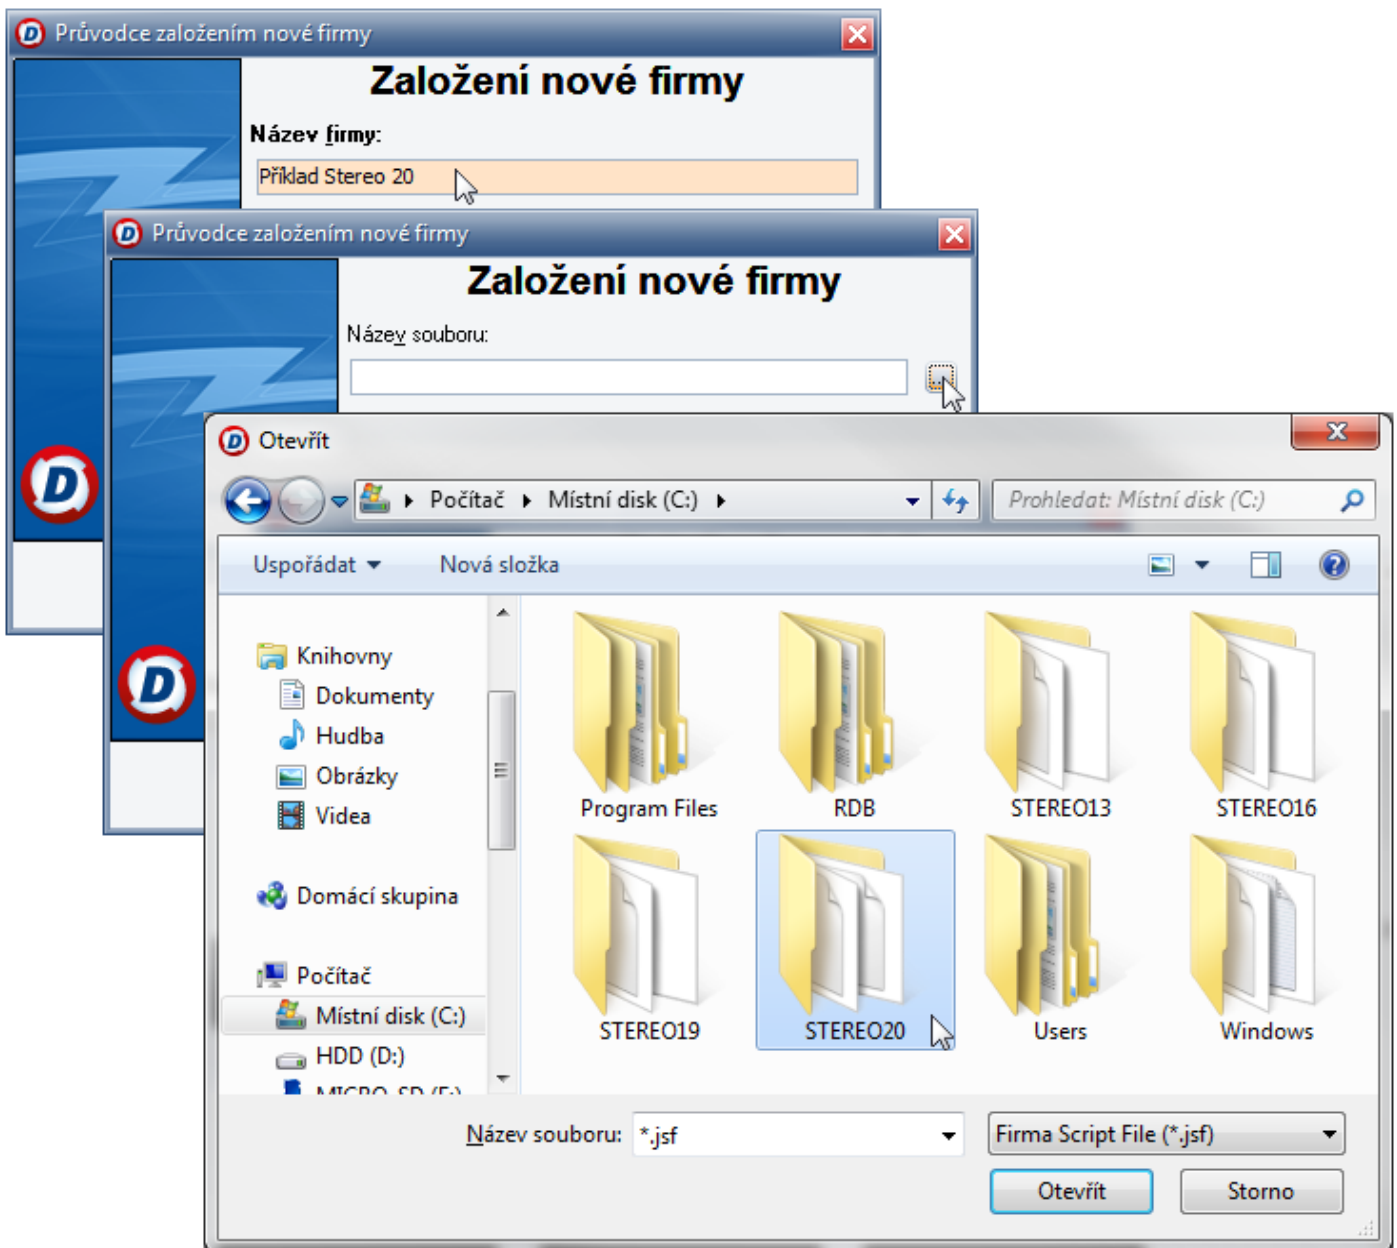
Průvodce založením nové firmy

Založení nové firmy

Název firmy:

Příklad Stereo 20

Průvodce založením nové firmy

Založení nové firmy

Název souboru:

Otevřít

Počítač ▸ Místní disk (C:) ▸

Prohledat: Místní disk (C:)

Uspořádat ▾ Nová složka

Knihovny
Dokumenty
Hudba
Obrázky
Videa
Domácí skupina
Počítač
Místní disk (C:)
HDD (D:)
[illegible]

Program Files
RDB
STEREO13
STEREO16
STEREO19
STEREO20
Users
Windows

Název souboru: *.jsf

Firma Script File (*.jsf)

Otevřít

Storno